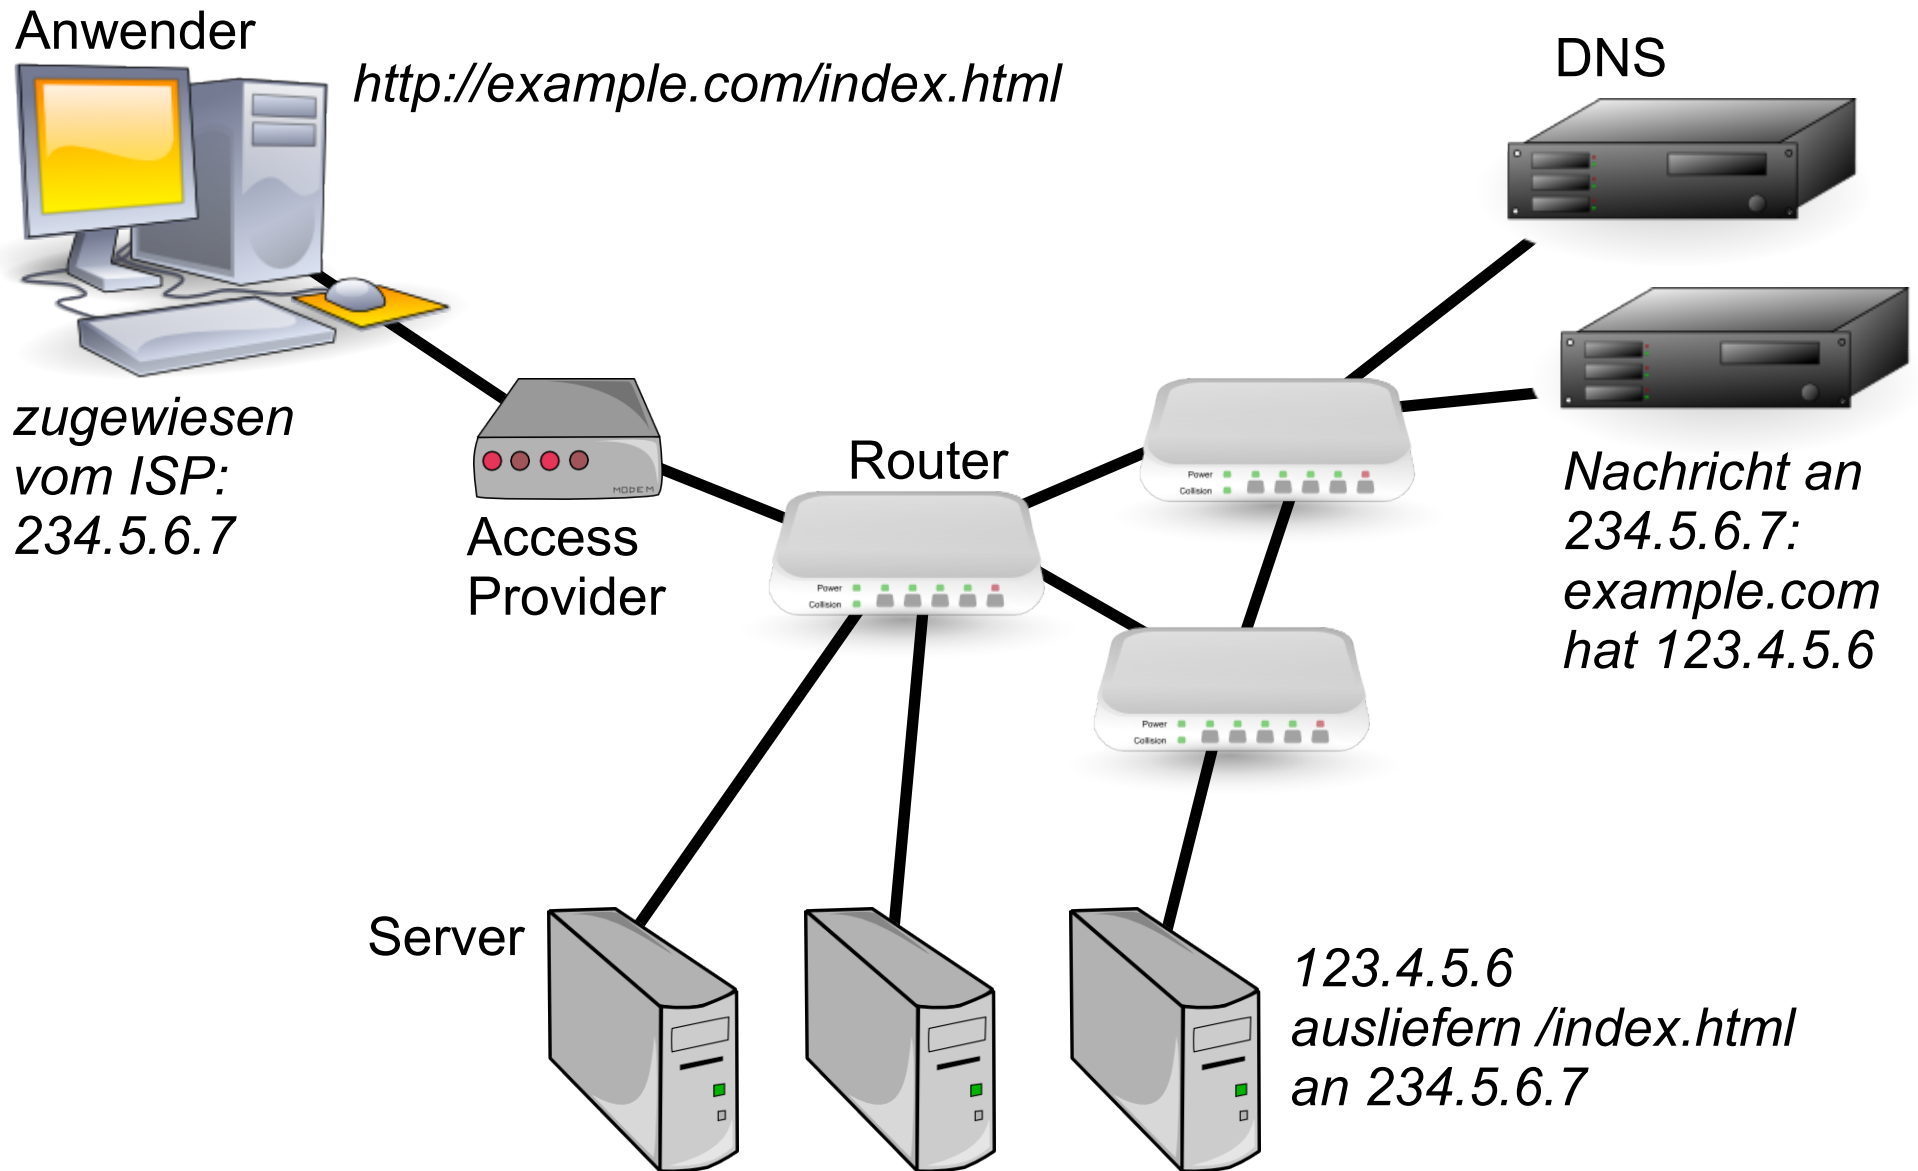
Anwender

http://example.com/index.html

DNS

zugewiesen vom ISP: 234.5.6.7

MODEM

Access Provider

Router

Power
Collision

Power
Collision

Power
Collision

Nachricht an 234.5.6.7: example.com hat 123.4.5.6

Server

123.4.5.6 ausliefern /index.html an 234.5.6.7